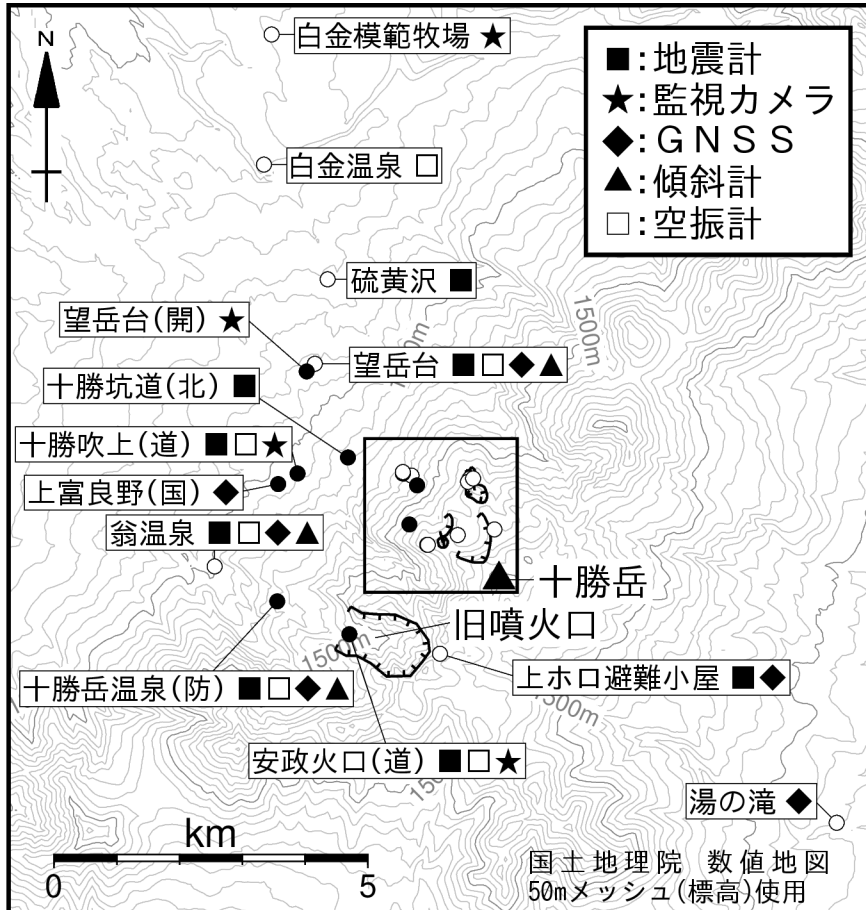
N

白金模範牧場 ★

■:地震計
★:監視カメラ
◆:GNSS
▲:傾斜計
□:空振計

白金温泉 □

硫黄沢 ■

1500m

望岳台(開) ★

望岳台 ■□◆▲

十勝坑道(北) ■

十勝吹上(道) ■□★

上富良野(国) ◆

翁温泉 ■□◆▲

十勝岳

旧噴火口

1500m

十勝岳温泉(防) ■□◆▲

上ホロ避難小屋 ■◆

1500m

安政火口(道) ■□★

1500m

湯の滝 ◆

km
0 5

国土地理院 数値地図
50mメッシュ(標高)使用